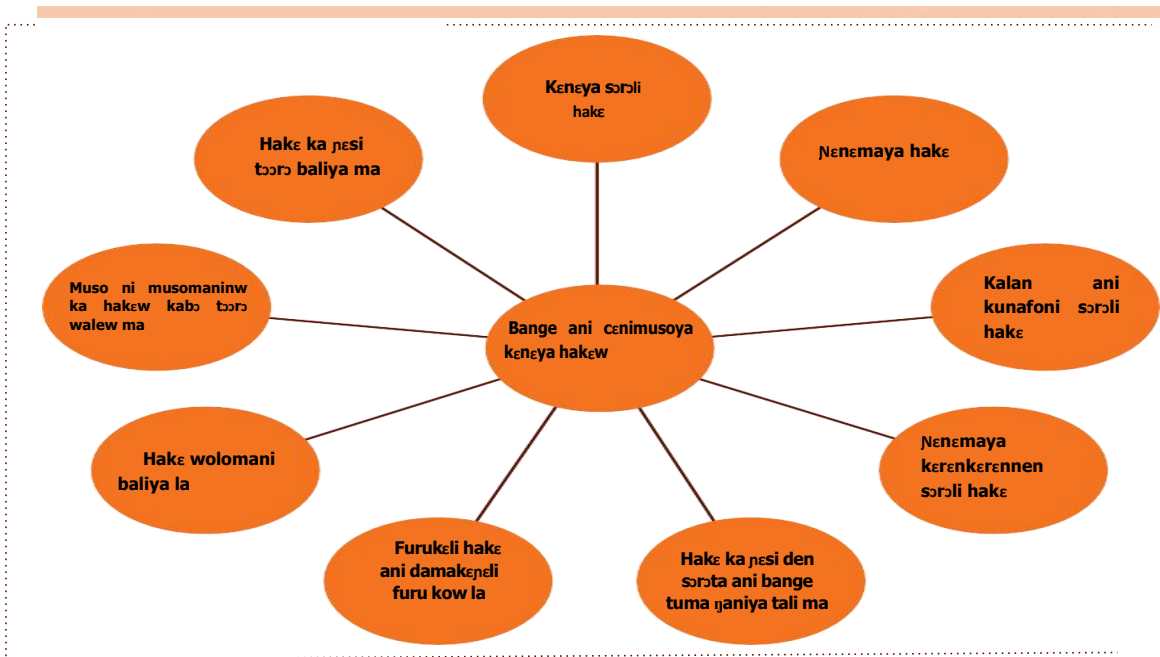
Kɛnɛya sɔrɔli hakɛ

Hakɛ ka ɲɛsi tɔɔrɔ baliya ma

Ɲɛnɛmaya hakɛ

Muso ni musomaninw ka hakɛw kabɔ tɔɔrɔ walew ma

Bange ani ɛnimusoya kɛnɛya hakɛw

Kalan ani kunafoni sɔrɔli hakɛ

Hakɛ wolomani baliya la

Ɲɛnɛmaya kɛrɛnkɛrɛnnen sɔrɔli hakɛ

Furukɛli hakɛ ani damakɛɲɛli furu kow la

Hakɛ ka ɲɛsi den sɔrɔta ani bange tuma ŋaniya tali ma